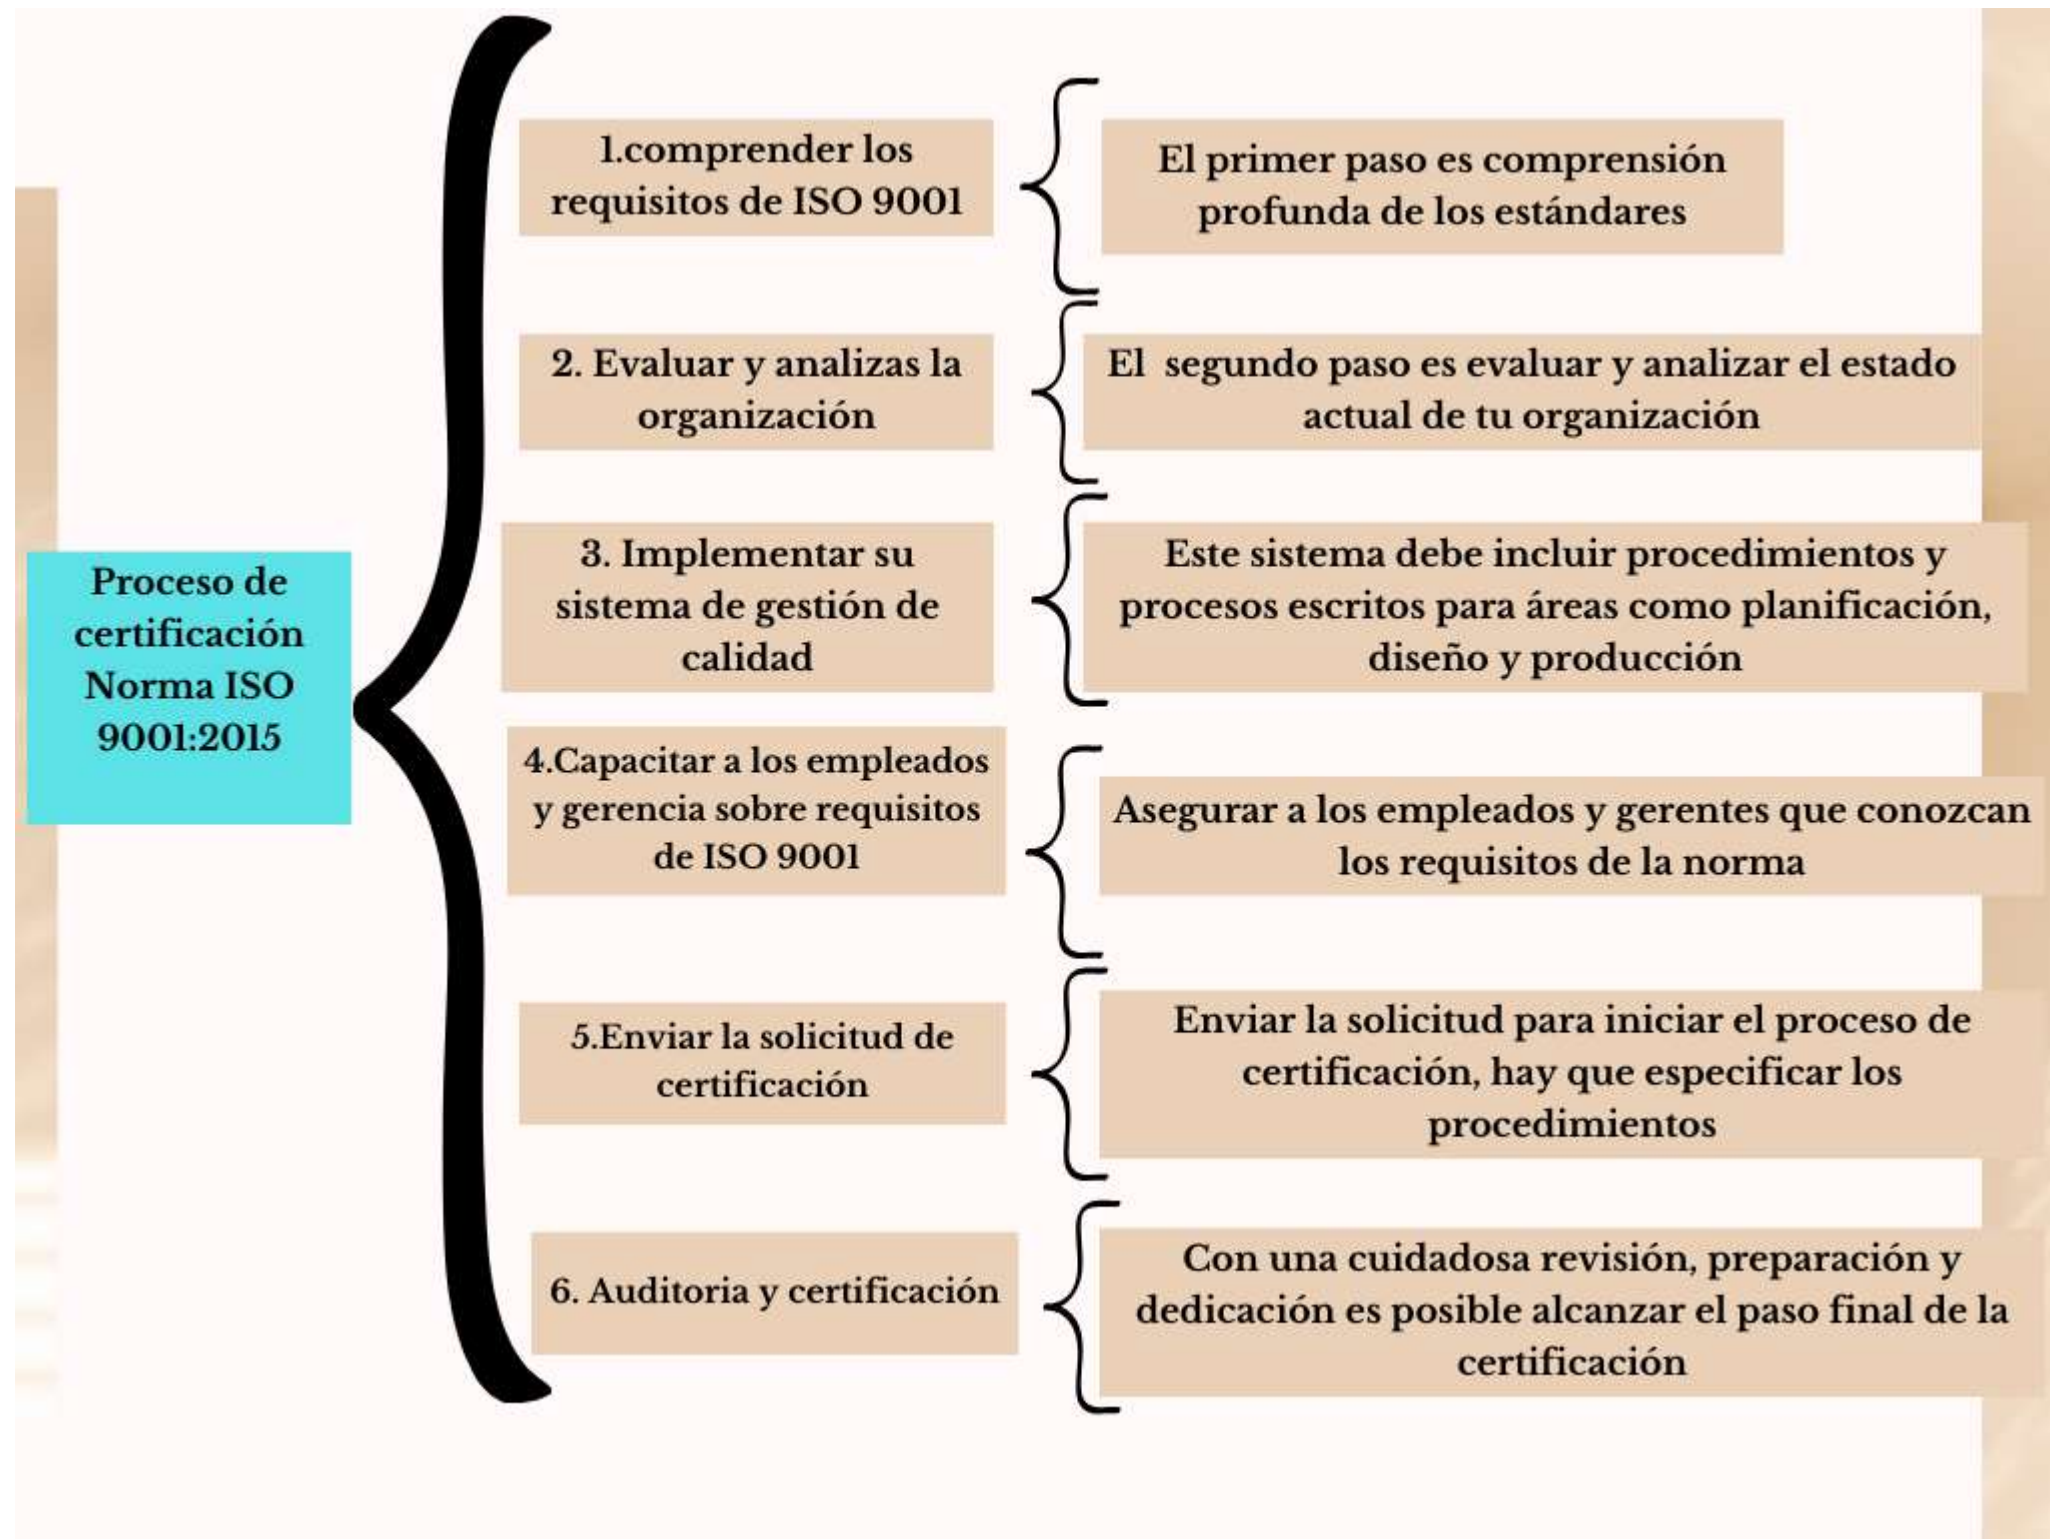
Proceso de certificación Norma ISO 9001:2015

1.comprender los requisitos de ISO 9001

El primer paso es comprensión profunda de los estándares

2. Evaluar y analizas la organización

El segundo paso es evaluar y analizar el estado actual de tu organización

3. Implementar su sistema de gestión de calidad

Este sistema debe incluir procedimientos y procesos escritos para áreas como planificación, diseño y producción

4.Capacitar a los empleados y gerencia sobre requisitos de ISO 9001

Asegurar a los empleados y gerentes que conozcan los requisitos de la norma

5.Enviar la solicitud de certificación

Enviar la solicitud para iniciar el proceso de certificación, hay que especificar los procedimientos

6. Auditoria y certificación

Con una cuidadosa revisión, preparación y dedicación es posible alcanzar el paso final de la certificación